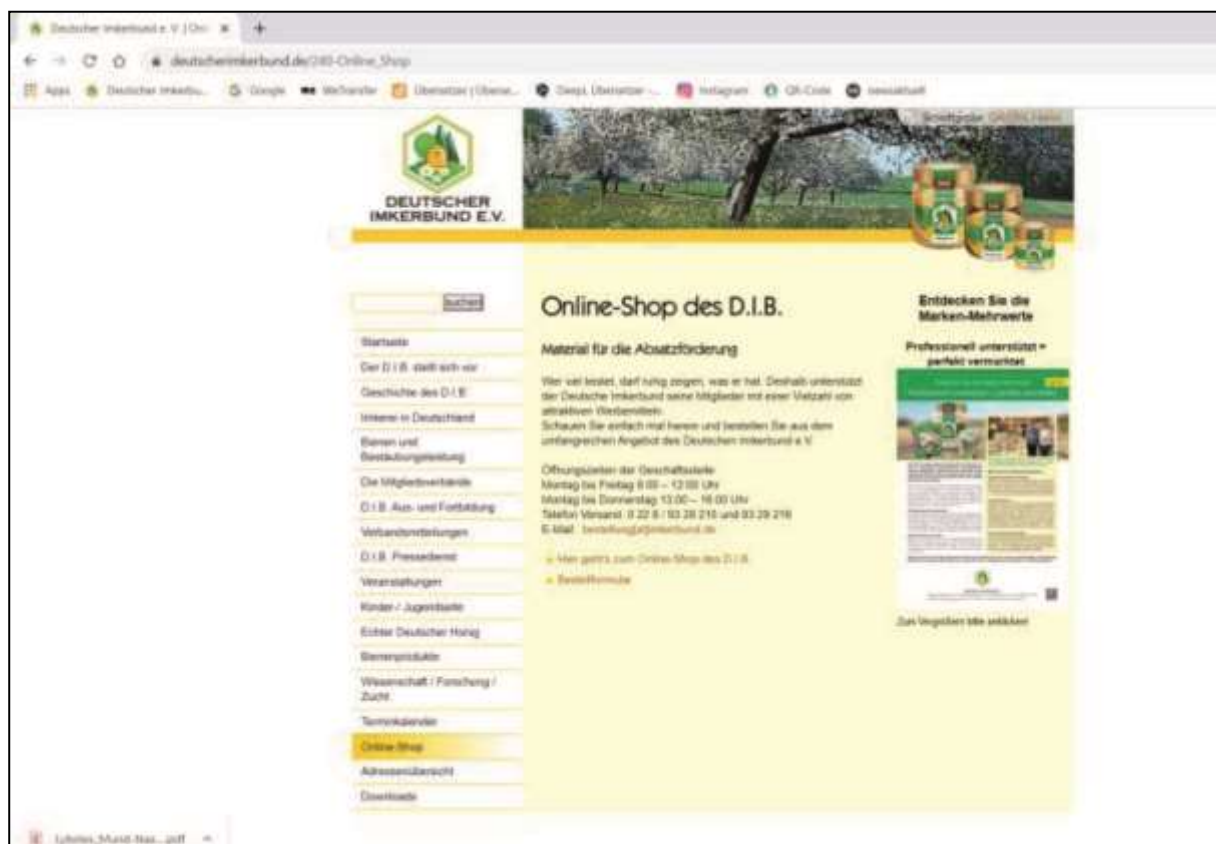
Deutscher Imkerbund e.V. | Onl ×  +

deutscherimkerbund.de/240-Online_Shop

Apps  Deutscher Imkerbu...  Google  WeTransfer  Übersetzer | Überse...  DeepL Übersetzer ...  Instagram  QR-Code  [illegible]

DEUTSCHER IMKERBUND E.V.

Schriftgröße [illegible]

suchen

Startseite
Der D.I.B. stellt sich vor
Geschichte des D.I.B.
Imkerei in Deutschland
Bienen und Bestäubungsleistung
Die Mitgliedsverbände
D.I.B. Aus- und Fortbildung
Verbandsmitteilungen
D.I.B. Pressedienst
Veranstaltungen
Kinder / Jugendseite
Echter Deutscher Honig
Bienenprodukte
Wissenschaft / Forschung / Zucht
Terminkalender
Online-Shop
Adressenübersicht
Downloads

Online-Shop des D.I.B.

Material für die Absatzförderung

Wer viel leistet, darf ruhig zeigen, was er hat. Deshalb unterstützt der Deutsche Imkerbund seine Mitglieder mit einer Vielzahl von attraktiven Werbemitteln.
Schauen Sie einfach mal herein und bestellen Sie aus dem umfangreichen Angebot des Deutschen Imkerbund e.V.

Öffnungszeiten der Geschäftsstelle
Montag bis Freitag 8:00 – 12:00 Uhr
Montag bis Donnerstag 13:00 – 16:00 Uhr
Telefon Versand: 0 22 8 / 93 29 215 und 93 29 216
E-Mail: bestellung@imkerbund.de

Hier geht's zum Online-Shop des D.I.B.
Bestellformular

Entdecken Sie die Marken-Mehrwerte

Professionell unterstützt = perfekt vermarktet

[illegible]

Zum Vergrößern bitte anklicken

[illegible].pdf